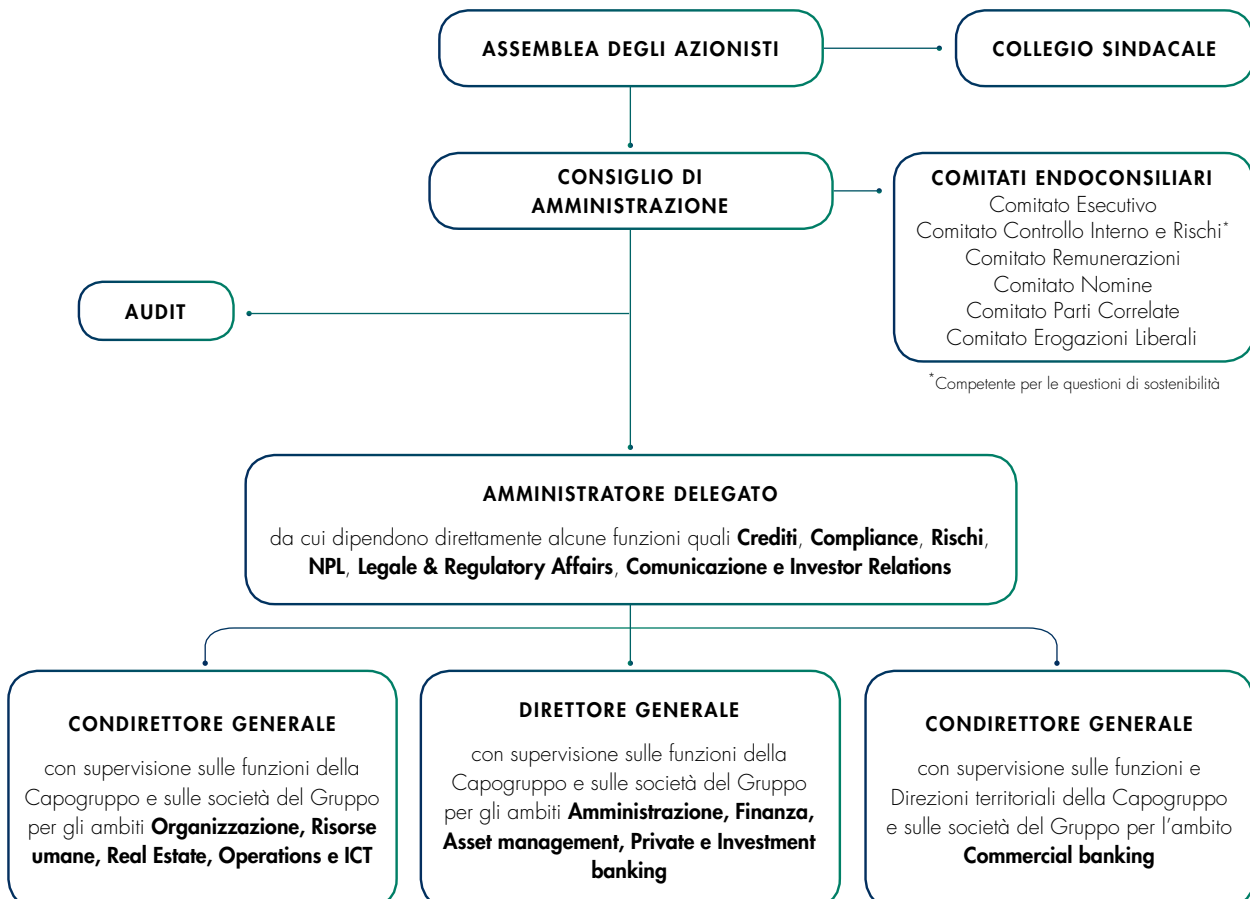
ASSEMBLEA DEGLI AZIONISTI

COLLEGIO SINDACALE

CONSIGLIO DI AMMINISTRAZIONE

COMITATI ENDOCONSILIARI
Comitato Esecutivo
Comitato Controllo Interno e Rischi*
Comitato Remunerazioni
Comitato Nomine
Comitato Parti Correlate
Comitato Erogazioni Liberali

*Competente per le questioni di sostenibilità

AUDIT

AMMINISTRATORE DELEGATO

da cui dipendono direttamente alcune funzioni quali **Crediti**, **Compliance**, **Rischi**, **NPL**, **Legale & Regulatory Affairs**, **Comunicazione e Investor Relations**

CONDIRETTORE GENERALE

con supervisione sulle funzioni della Capogruppo e sulle società del Gruppo per gli ambiti **Organizzazione, Risorse umane, Real Estate, Operations e ICT**

DIRETTORE GENERALE

con supervisione sulle funzioni della Capogruppo e sulle società del Gruppo per gli ambiti **Amministrazione, Finanza, Asset management, Private e Investment banking**

CONDIRETTORE GENERALE

con supervisione sulle funzioni e Direzioni territoriali della Capogruppo e sulle società del Gruppo per l'ambito **Commercial banking**